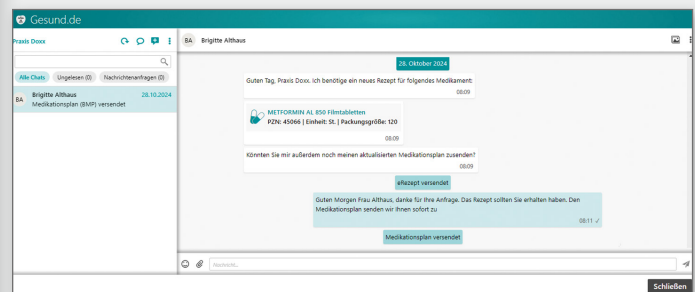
Gesund.de

Praxis Doxx

Alle Chats | Ungelesen (0) | Nachrichtenanfragen (0)

BA
Brigitte Althaus
28.10.2024
Medikationsplan (BMP) versendet

BA
Brigitte Althaus

28. Oktober 2024

Guten Tag, Praxis Doxx. Ich benötige ein neues Rezept für folgendes Medikament:
08:09

METFORMIN AL 850 Filmtabletten
PZN: 45066 | Einheit: St. | Packungsgröße: 120
08:09

Könnten Sie mir außerdem noch meinen aktualisierten Medikationsplan zusenden?
08:09

eRezept versendet

Guten Morgen Frau Althaus, danke für Ihre Anfrage. Das Rezept sollten Sie erhalten haben. Den Medikationsplan senden wir Ihnen sofort zu
08:11 ✓

Medikationsplan versendet

Nachricht...

Schließen